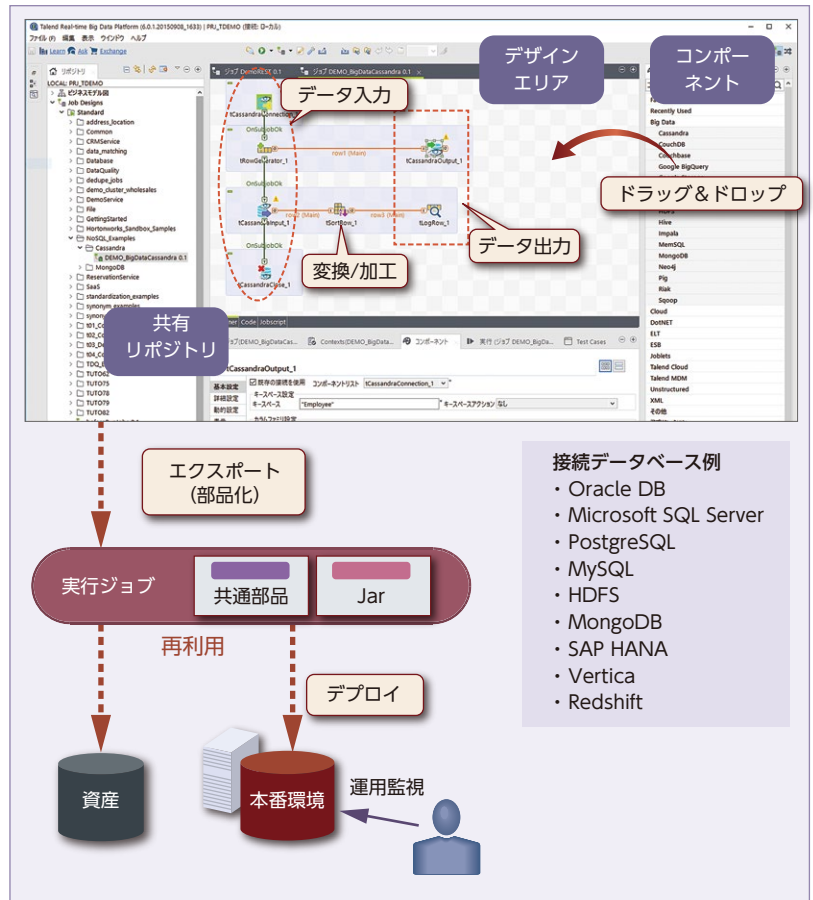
Talend Real-time Big Data Platform (6.0.1.20150908_1633) | PRJ_TDEMO (接続: ローカル)

ファイル (F) 編集 表示 ウインドウ ヘルプ

Learn Ask Exchange

リポジトリ

LOCAL: PRJ_TDEMO
ビジネスモデル図
Job Designs
Standard
address_location
Common
CRMService
data_matching
Database
DataQuality
dedupe_jobs
demo_cluster_wholesales
DemoService
File
GettingStarted
Hortonworks_Sandbox_Samples
NoSQL_Examples
Cassandra
DEMO_BigDataCassandra 0.1
MongoDB
ReservationService
SaaS
standardization_examples
synonym_examples
TUTO75
TUTO78
TUTO79
TUTO82

デザイン エリア

コンポーネント

データ入力

tCassandraConnection
OnSubjobOk
tRowGenerator_1
row1 (Main)
tCassandraOutput_1
OnSubjobOk
tCassandraInput_1
row2 (Main)
tSortRow_1
row3 (Main)
tLogRow_1
OnSubjobOk
tCassandraClose_1

ドラッグ＆ドロップ

データ出力

変換/加工

Recently Used
Big Data
Cassandra
CouchDB
Couchbase
Google BigQuery
Hive
Impala
MemSQL
MongoDB
Neo4j
Pig
Riak
Sqoop
Cloud
DotNET
ELT
ESB
Joblets
Talend Cloud
Talend MDM
Unstructured
XML
その他

共有 リポジトリ

Designer Code Jobscript

Contexts(DEMO_BigData...) コンポーネント 実行 ジョブ DEMO_BigDa... Test Cases

tCassandraOutput_1

基本設定
詳細設定
動的設定

既存の接続を使用 コンポーネントリスト tCassandraConnection_1
キースペース設定
キースペース "Employee" キースペースアクション なし
カラムファミリ設定

エクスポート (部品化)

接続データベース例
・Oracle DB
・Microsoft SQL Server
・PostgreSQL
・MySQL
・HDFS
・MongoDB
・SAP HANA
・Vertica
・Redshift

実行ジョブ
共通部品
Jar

再利用

デプロイ

資産

本番環境

運用監視